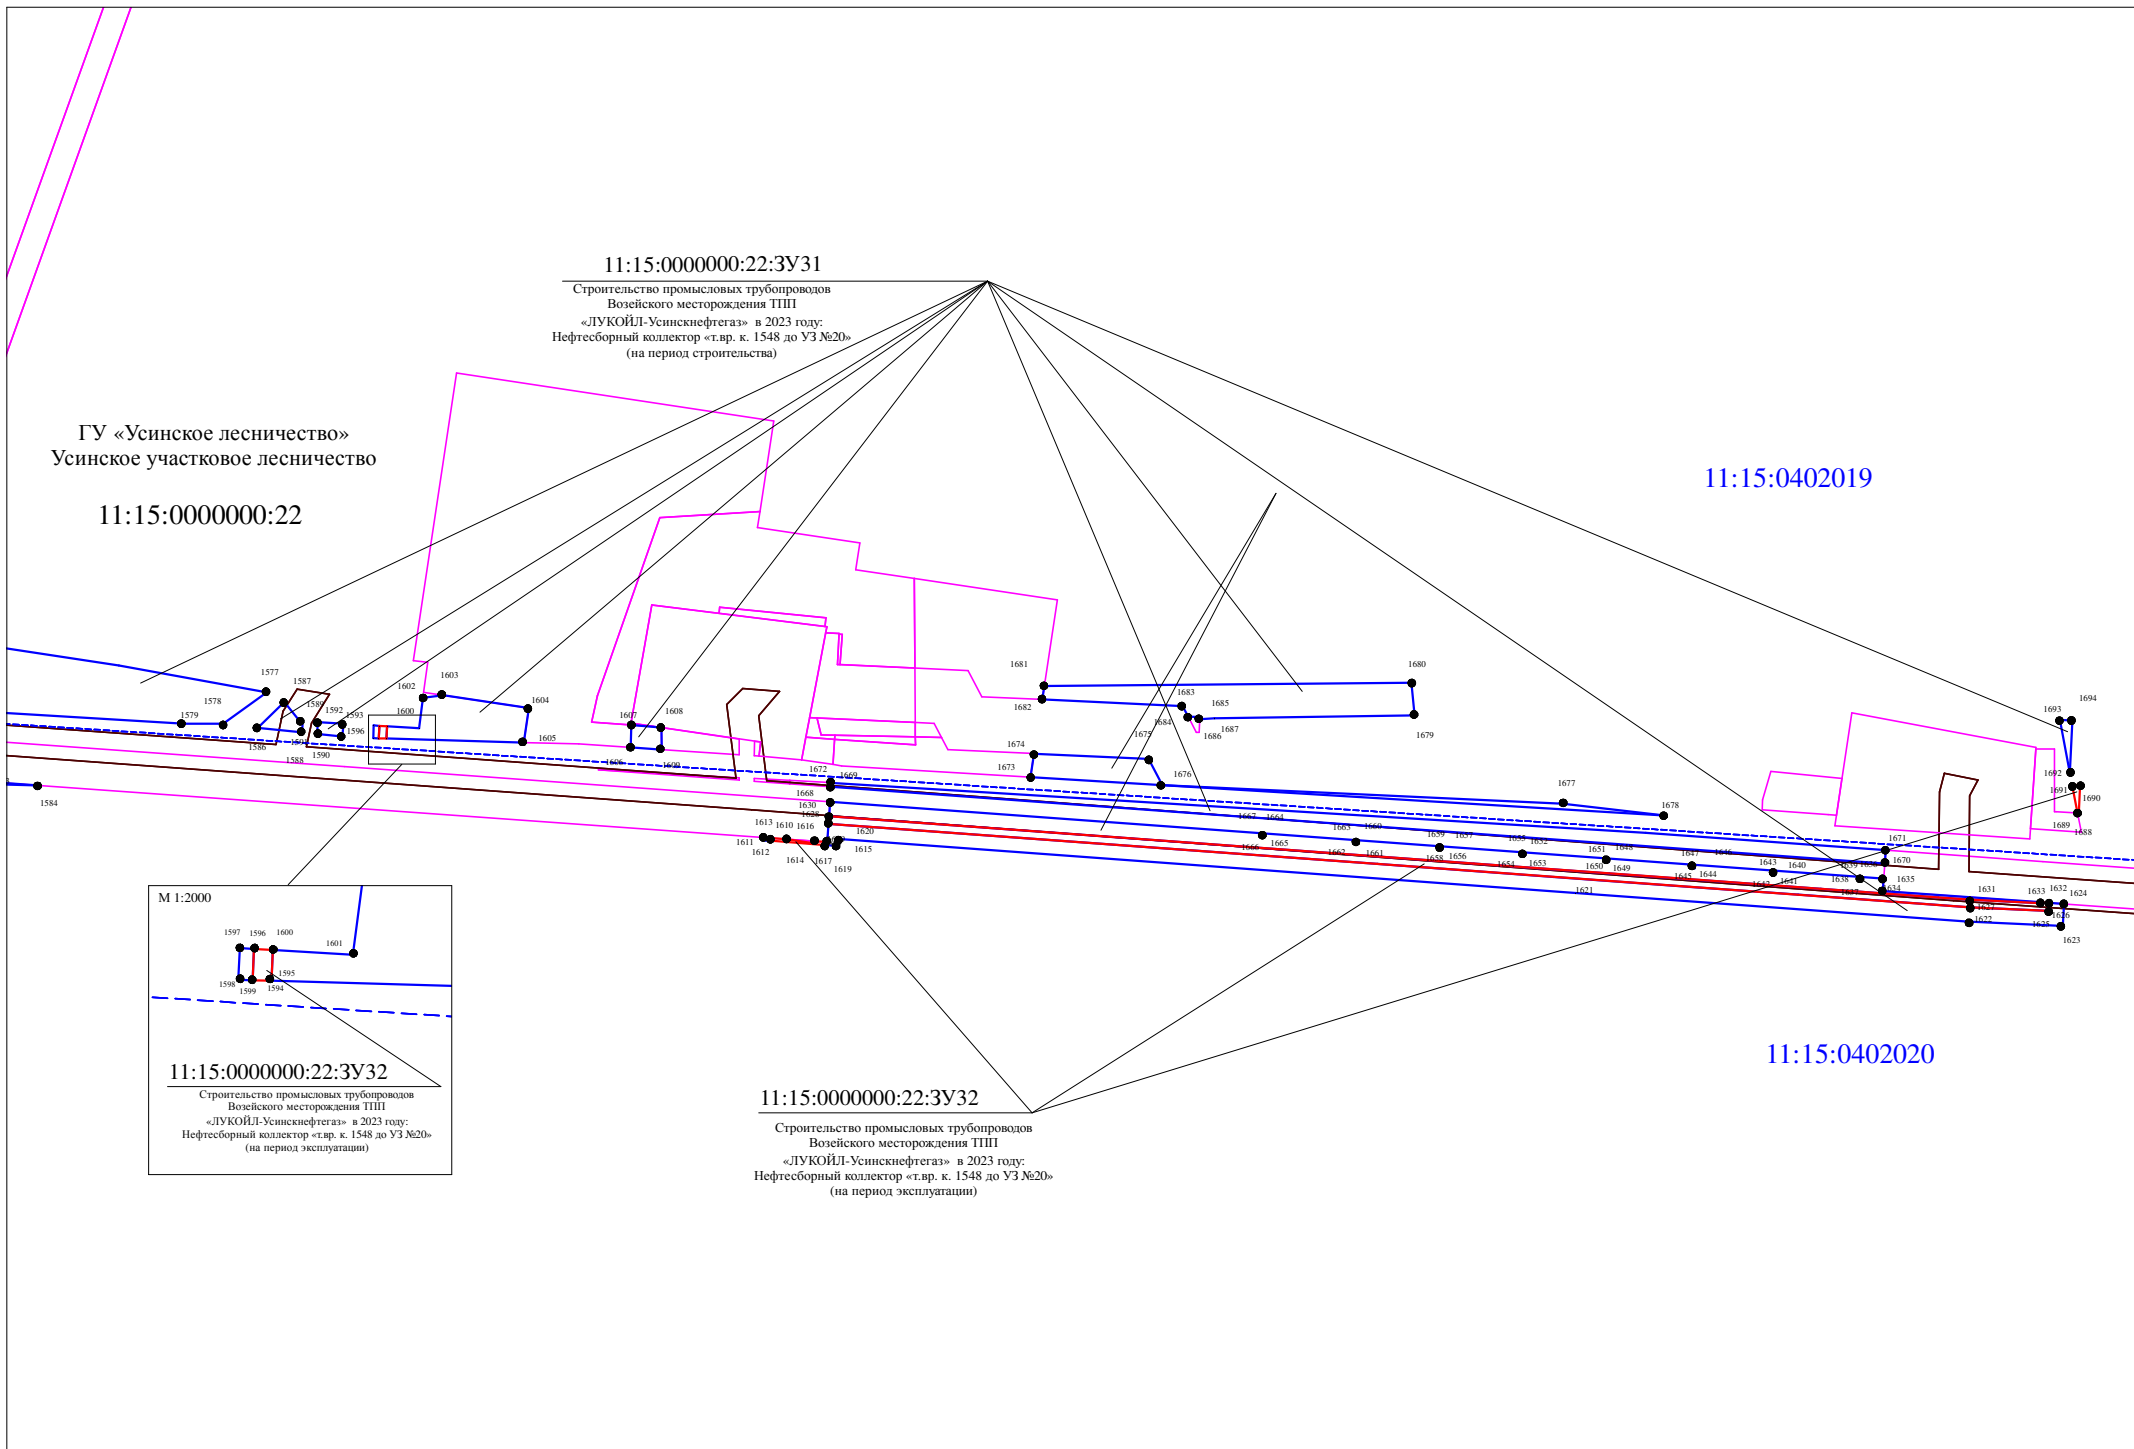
11:15:0000000:22:ЗУ31
Строительство промысловых трубопроводов Возейского месторождения ТПП «ЛУКОЙЛ-Усинскнефтегаз» в 2023 году: Нефтесборный коллектор «т.вр. к. 1548 до УЗ №20» (на период строительства)

ГУ «Усинское лесничество»
Усинское участковое лесничество

11:15:0000000:22

11:15:0402019

1577 1578 1579 1587 1589 1592 1593 1596 1586 1594 1588 1590 1602 1603 1600 1604 1605 1584 1607 1608 1606 1609 1681 1682 1680 1683 1685 1684 1687 1686 1679 1675 1674 1673 1676 1677 1678 1672 1669 1668 1630 1628 1613 1610 1616 1620 1611 1612 1615 1614 1617 1619 1667 1664 1666 1665 1663 1660 1662 1661 1659 1657 1658 1656 1655 1652 1654 1653 1651 1648 1650 1649 1647 1646 1645 1644 1643 1640 1642 1641 1639 1638 1636 1637 1634 1635 1671 1670 1621 1693 1694 1692 1691 1690 1689 1688 1631 1633 1632 1624 1627 1626 1622 1625 1623

M 1:2000
1597 1596 1600 1601 1595 1598 1599 1594

11:15:0000000:22:ЗУ32
Строительство промысловых трубопроводов Возейского месторождения ТПП «ЛУКОЙЛ-Усинскнефтегаз» в 2023 году: Нефтесборный коллектор «т.вр. к. 1548 до УЗ №20» (на период эксплуатации)

11:15:0402020

11:15:0000000:22:ЗУ32
Строительство промысловых трубопроводов Возейского месторождения ТПП «ЛУКОЙЛ-Усинскнефтегаз» в 2023 году: Нефтесборный коллектор «т.вр. к. 1548 до УЗ №20» (на период эксплуатации)